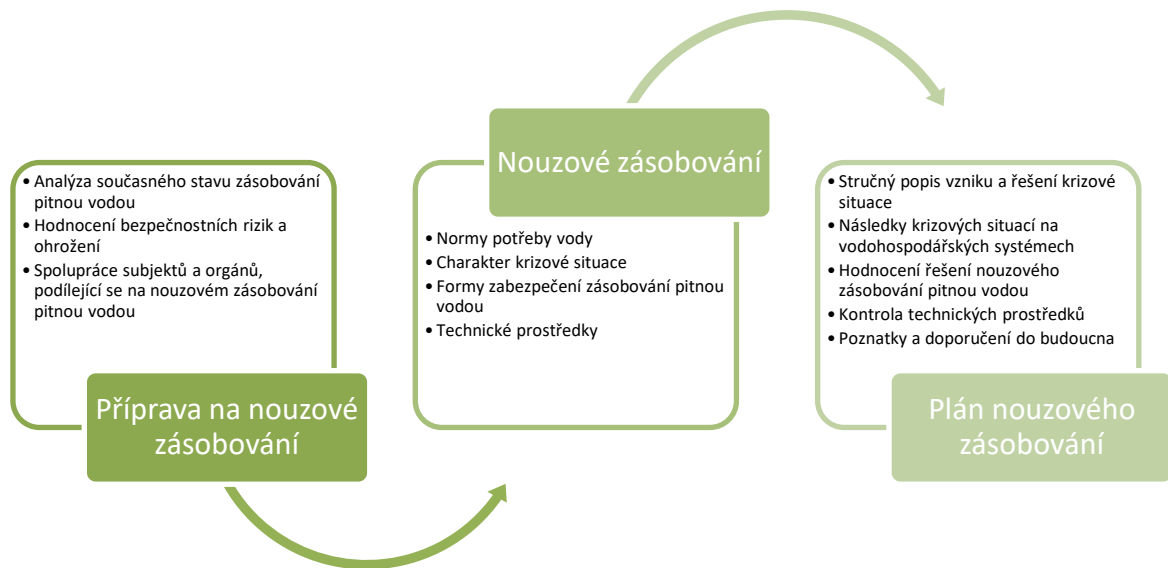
• Analýza současného stavu zásobování pitnou vodou
• Hodnocení bezpečnostních rizik a ohrožení
• Spolupráce subjektů a orgánů, podílející se na nouzovém zásobování pitnou vodou

Příprava na nouzové zásobování

Nouzové zásobování

• Normy potřeby vody
• Charakter krizové situace
• Formy zabezpečení zásobování pitnou vodou
• Technické prostředky

• Stručný popis vzniku a řešení krizové situace
• Následky krizových situací na vodohospodářských systémech
• Hodnocení řešení nouzového zásobování pitnou vodou
• Kontrola technických prostředků
• Poznatky a doporučení do budoucna

Plán nouzového zásobování